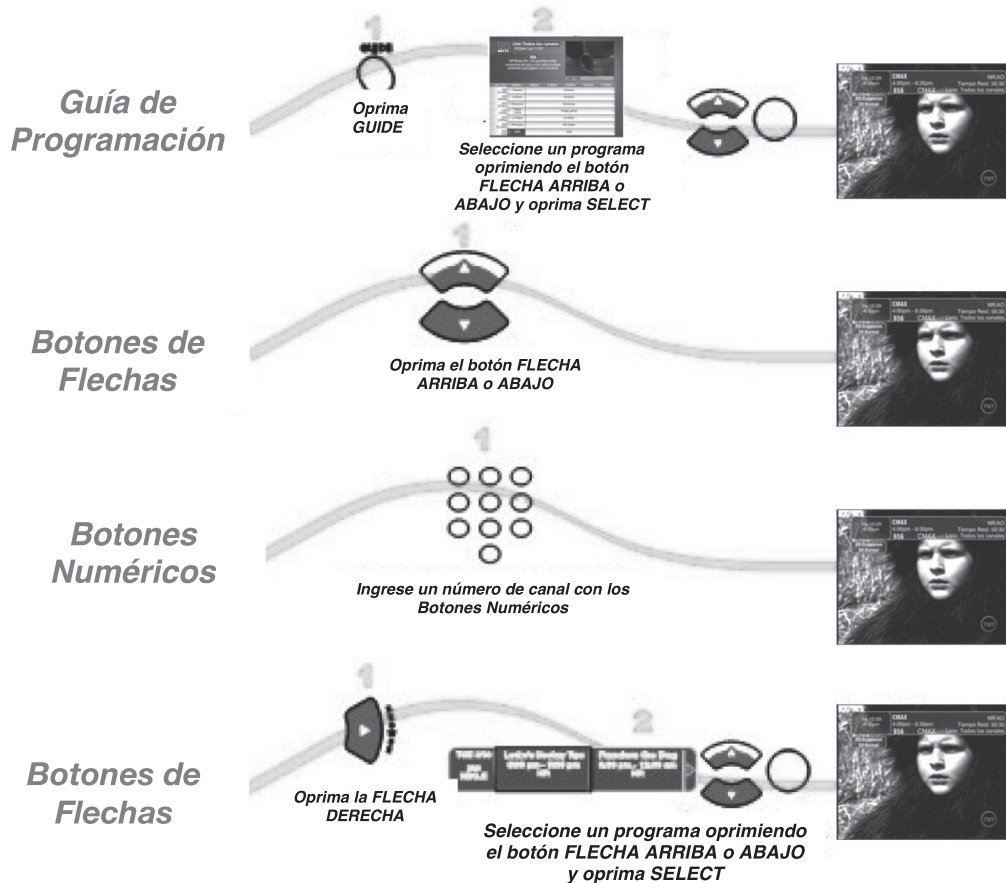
Guía de Programación

1

GUIDE

Oprima GUIDE

2

Lista: Todos los canales

Seleccione un programa oprimiendo el botón FLECHA ARRIBA o ABAJO y oprima SELECT

CMAX
4:00pm - 6:30pm
856 CMAX
MRAO
Tiempo Rest: 30:30
Lista: Todos los canales

Botones de Flechas

1

Oprima el botón FLECHA ARRIBA o ABAJO

CMAX
4:00pm - 6:30pm
856 CMAX
MRAO
Tiempo Rest: 30:30
Lista: Todos los canales

Botones Numéricos

1

Ingrese un número de canal con los Botones Numéricos

CMAX
4:00pm - 6:30pm
856 CMAX
MRAO
Tiempo Rest: 30:30
Lista: Todos los canales

Botones de Flechas

1

Oprima la FLECHA DERECHA

2

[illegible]

Seleccione un programa oprimiendo el botón FLECHA ARRIBA o ABAJO y oprima SELECT

CMAX
4:00pm - 6:30pm
856 CMAX
MRAO
Tiempo Rest: 30:30
Lista: Todos los canales